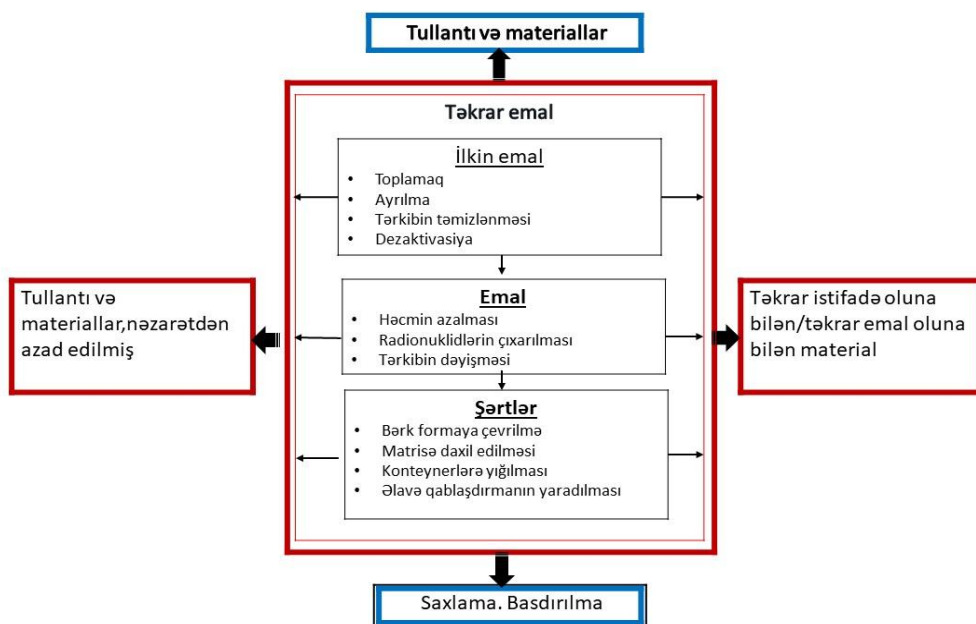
Tullantı və materiallar

Təkrar emal

İlkin emal
• Toplamaq
• Ayrılma
• Tərkibin təmizlənməsi
• Dezaktivasiya

Emal
• Həcmin azalması
• Radionuklidlərin çıxarılması
• Tərkibin dəyişməsi

Şərtlər
• Bərk formaya çevrilmə
• Matrisə daxil edilməsi
• Konteynerlərə yığılması
• Əlavə qablaşdırmanın yaradılması

Tullantı və materiallar,nəzarətdən azad edilmiş

Təkrar istifadə oluna bilən/təkrar emal oluna bilən material

Saxlama. Basdırılma